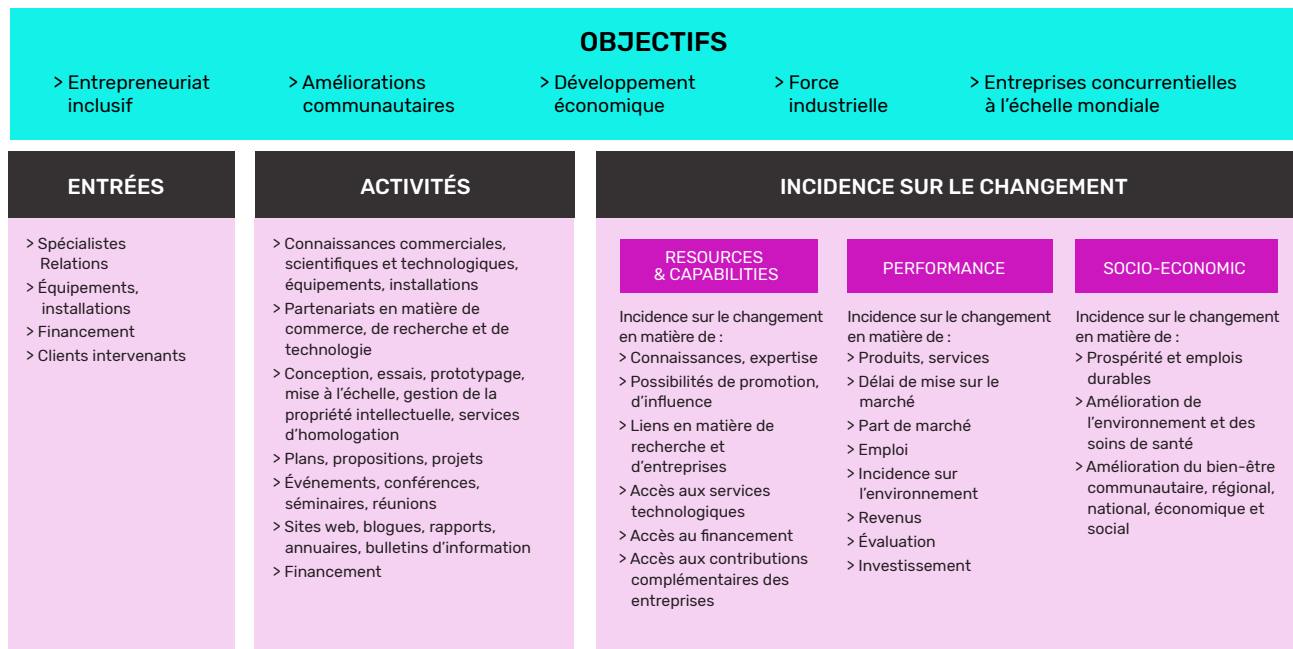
OBJECTIFS

> Entrepreneuriat inclusif

> Améliorations communautaires

> Développement économique

> Force industrielle

> Entreprises concurrentielles à l'échelle mondiale

ENTRÉES

> Spécialistes Relations
> Équipements, installations
> Financement
> Clients intervenants

ACTIVITÉS

> Connaissances commerciales, scientifiques et technologiques, équipements, installations
> Partenariats en matière de commerce, de recherche et de technologie
> Conception, essais, prototypage, mise à l'échelle, gestion de la propriété intellectuelle, services d'homologation
> Plans, propositions, projets
> Événements, conférences, séminaires, réunions
> Sites web, blogues, rapports, annuaires, bulletins d'information
> Financement

INCIDENCE SUR LE CHANGEMENT

RESOURCES & CAPABILITIES

Incidence sur le changement en matière de :
> Connaissances, expertise
> Possibilités de promotion, d'influence
> Liens en matière de recherche et d'entreprises
> Accès aux services technologiques
> Accès au financement
> Accès aux contributions complémentaires des entreprises

PERFORMANCE

Incidence sur le changement en matière de :
> Produits, services
> Délai de mise sur le marché
> Part de marché
> Emploi
> Incidence sur l'environnement
> Revenus
> Évaluation
> Investissement

SOCIO-ECONOMIC

Incidence sur le changement en matière de :
> Prospérité et emplois durables
> Amélioration de l'environnement et des soins de santé
> Amélioration du bien-être communautaire, régional, national, économique et social